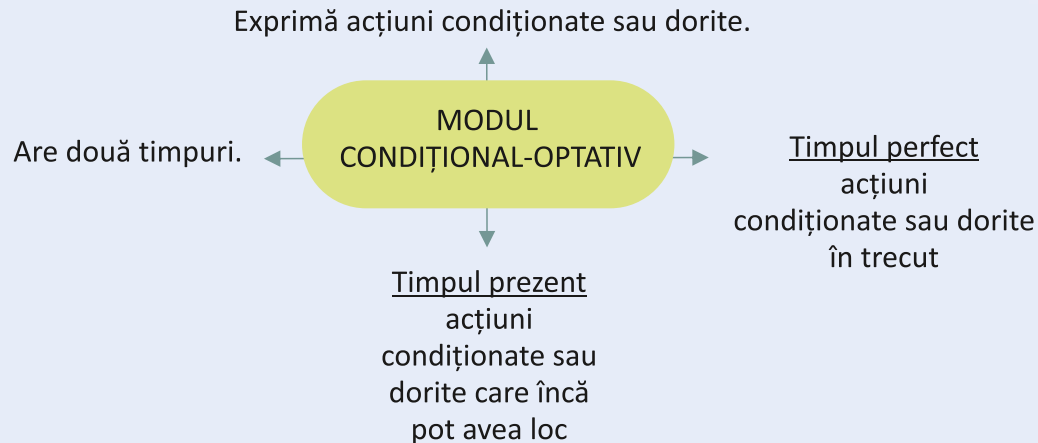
Exprimă acțiuni condiționate sau dorite.

MODUL CONDIȚIONAL-OPTATIV

Are două timpuri.

Timpul perfect
acțiuni condiționate sau dorite în trecut

Timpul prezent
acțiuni condiționate sau dorite care încă pot avea loc